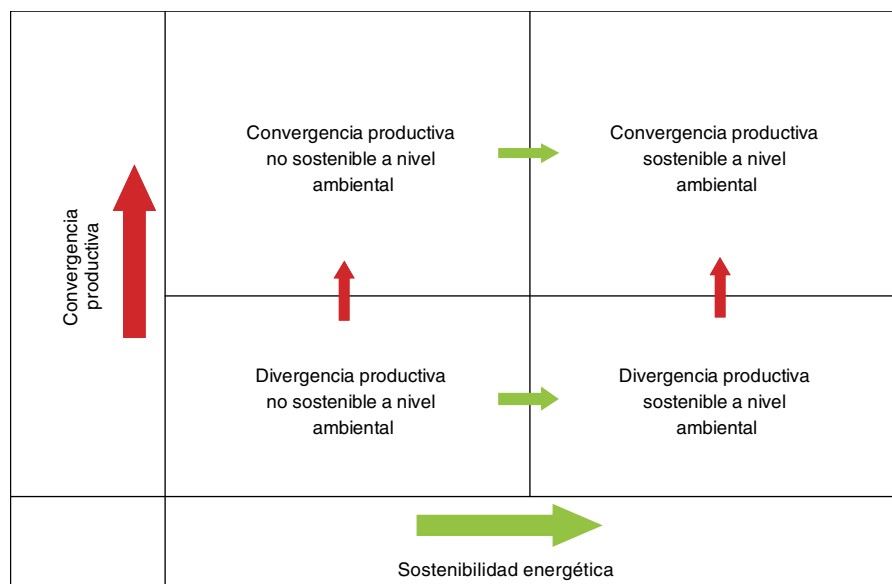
Convergencia productiva

Convergencia productiva no sostenible a nivel ambiental

Convergencia productiva sostenible a nivel ambiental

Divergencia productiva no sostenible a nivel ambiental

Divergencia productiva sostenible a nivel ambiental

Sostenibilidad energética